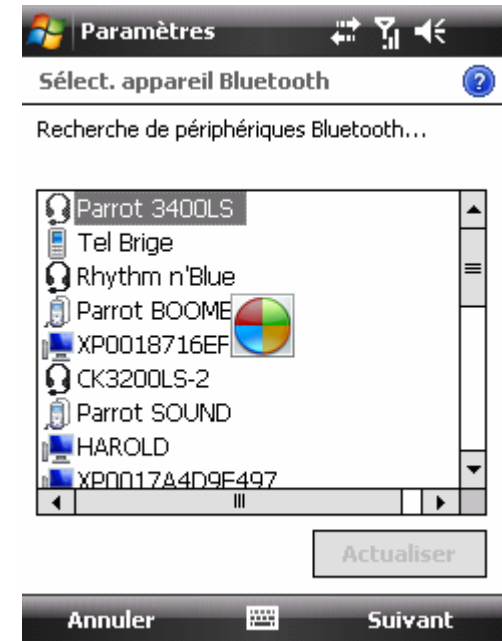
Paramètres

Sélect. appareil Bluetooth

Recherche de périphériques Bluetooth...

Parrot 3400LS
Tel Brige
Rhythm n'Blue
Parrot BOOME
XP0018716EF
CK3200LS-2
Parrot SOUND
HAROLD
XP0017A4D9E497

Actualiser

Annuler

Suivant